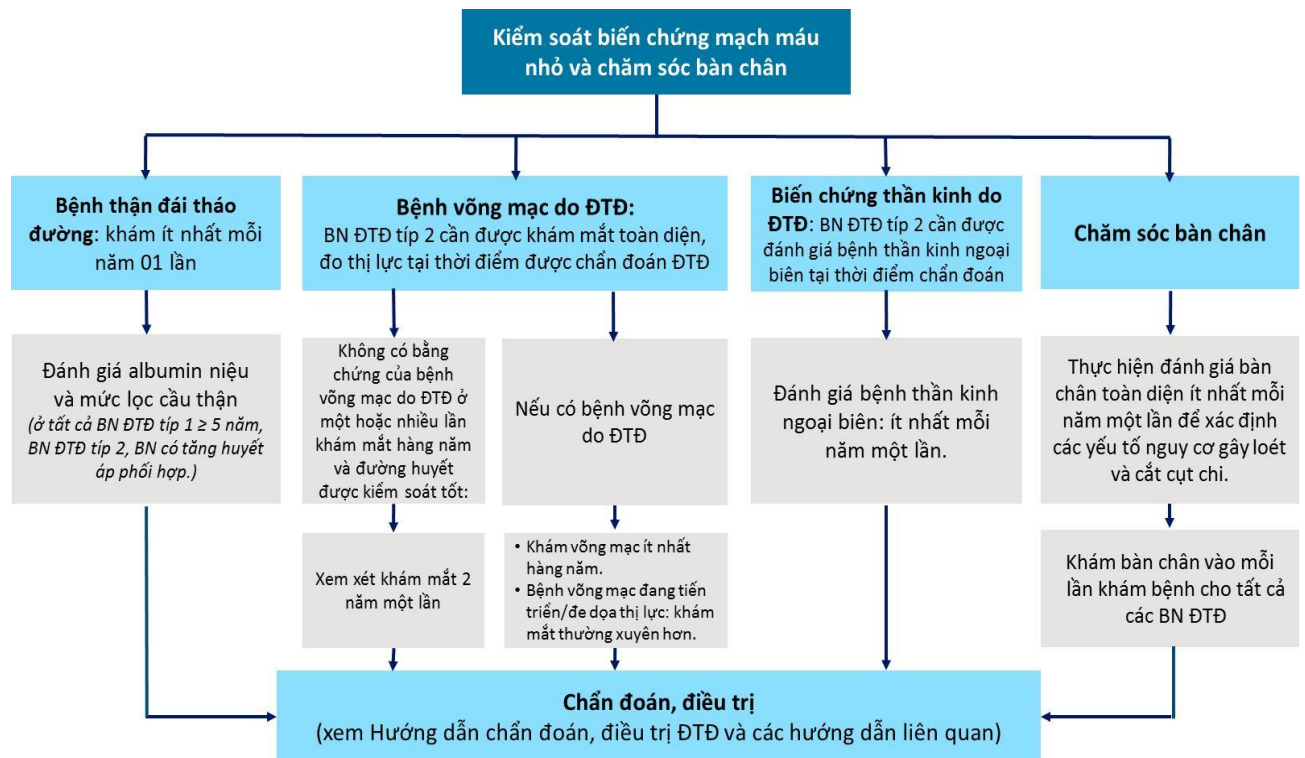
Kiểm soát biến chứng mạch máu nhỏ và chăm sóc bàn chân

**Bệnh thận đái tháo đường**: khám ít nhất mỗi năm 01 lần

Đánh giá albumin niệu và mức lọc cầu thận
*(ở tất cả BN ĐTĐ típ 1 ≥ 5 năm, BN ĐTĐ típ 2, BN có tăng huyết áp phối hợp.)*

**Bệnh võng mạc do ĐTĐ:**
BN ĐTĐ típ 2 cần được khám mắt toàn diện, đo thị lực tại thời điểm được chẩn đoán ĐTĐ

Không có bằng chứng của bệnh võng mạc do ĐTĐ ở một hoặc nhiều lần khám mắt hàng năm và đường huyết được kiểm soát tốt:

Xem xét khám mắt 2 năm một lần

Nếu có bệnh võng mạc do ĐTĐ

• Khám võng mạc ít nhất hàng năm.
• Bệnh võng mạc đang tiến triển/đe dọa thị lực: khám mắt thường xuyên hơn.

**Biến chứng thần kinh do ĐTĐ**: BN ĐTĐ típ 2 cần được đánh giá bệnh thần kinh ngoại biên tại thời điểm chẩn đoán

Đánh giá bệnh thần kinh ngoại biên: ít nhất mỗi năm một lần.

**Chăm sóc bàn chân**

Thực hiện đánh giá bàn chân toàn diện ít nhất mỗi năm một lần để xác định các yếu tố nguy cơ gây loét và cắt cụt chi.

Khám bàn chân vào mỗi lần khám bệnh cho tất cả các BN ĐTĐ

**Chẩn đoán, điều trị**
(xem Hướng dẫn chẩn đoán, điều trị ĐTĐ và các hướng dẫn liên quan)